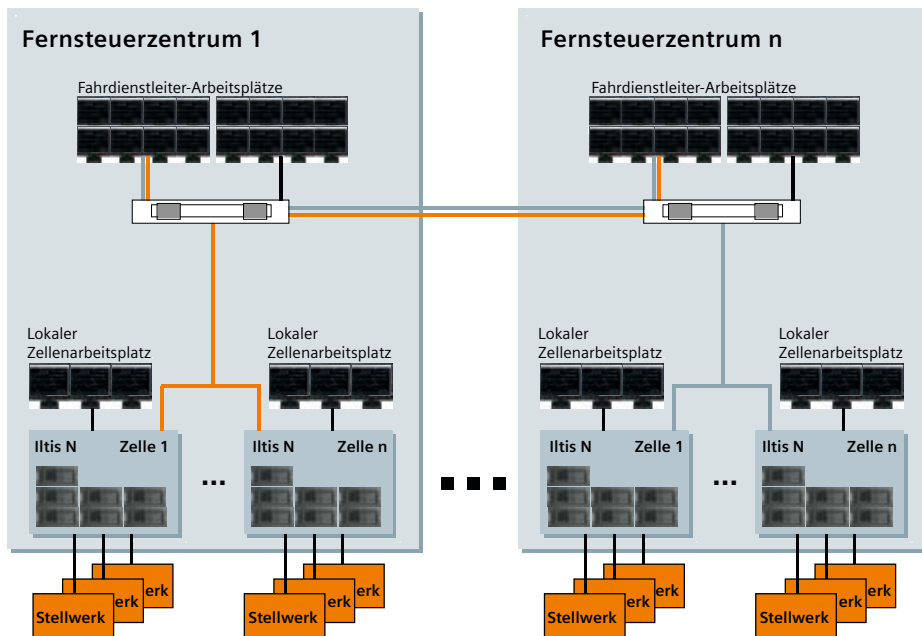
Fernsteuerzentrum 1

Fahrdienstleiter-Arbeitsplätze

Lokaler Zellenarbeitsplatz

Lokaler Zellenarbeitsplatz

Iltis N Zelle 1

...

Iltis N Zelle n

Stellwerk erk erk

Stellwerk erk erk

Fernsteuerzentrum n

Fahrdienstleiter-Arbeitsplätze

Lokaler Zellenarbeitsplatz

Lokaler Zellenarbeitsplatz

Iltis N Zelle 1

...

Iltis N Zelle n

Stellwerk erk erk

Stellwerk erk erk